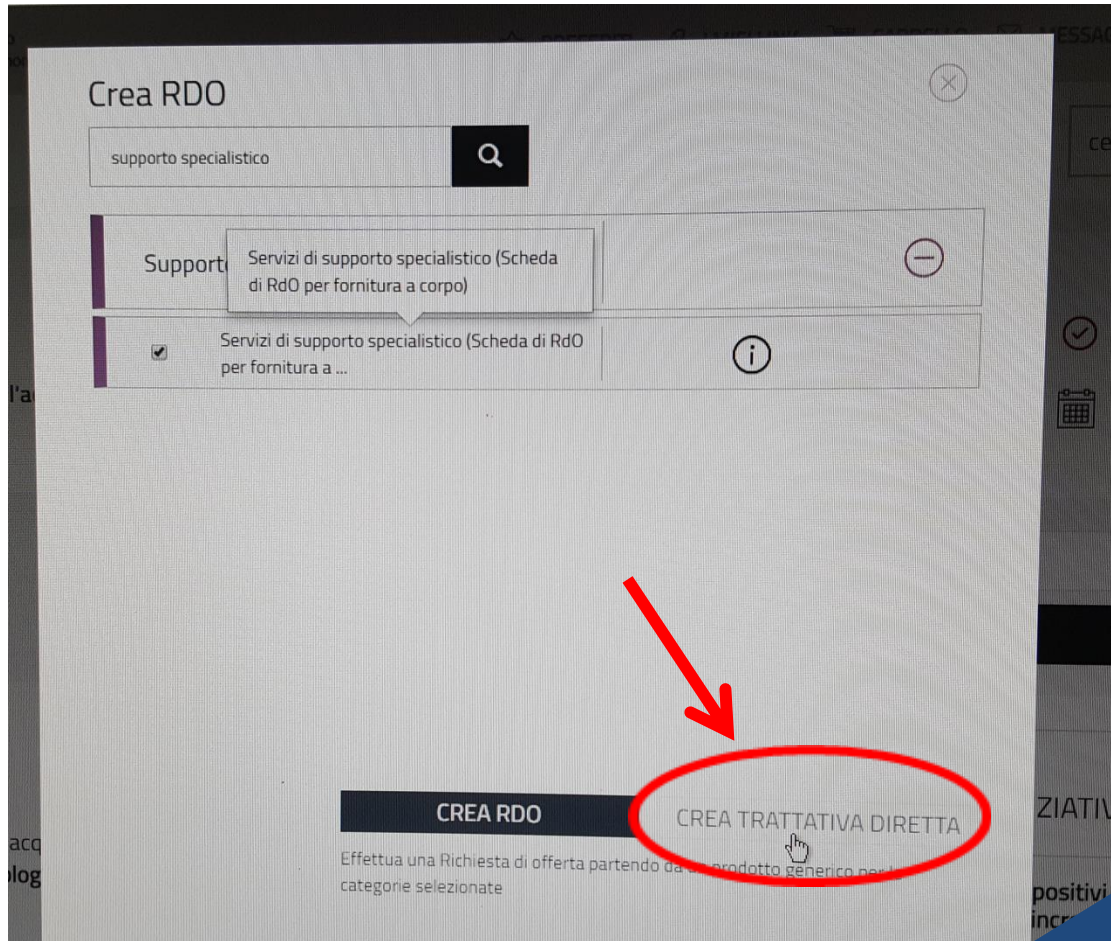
Crea RDO

supporto specialistico

Support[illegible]

Servizi di supporto specialistico (Scheda di RdO per fornitura a corpo)

Servizi di supporto specialistico (Scheda di RdO per fornitura a ...

CREA RDO

CREA TRATTATIVA DIRETTA

Effettua una Richiesta di offerta partendo da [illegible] prodotto generico per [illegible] categorie selezionate

ce

l'a

ZIATIV

acq

olog

positiv

incr